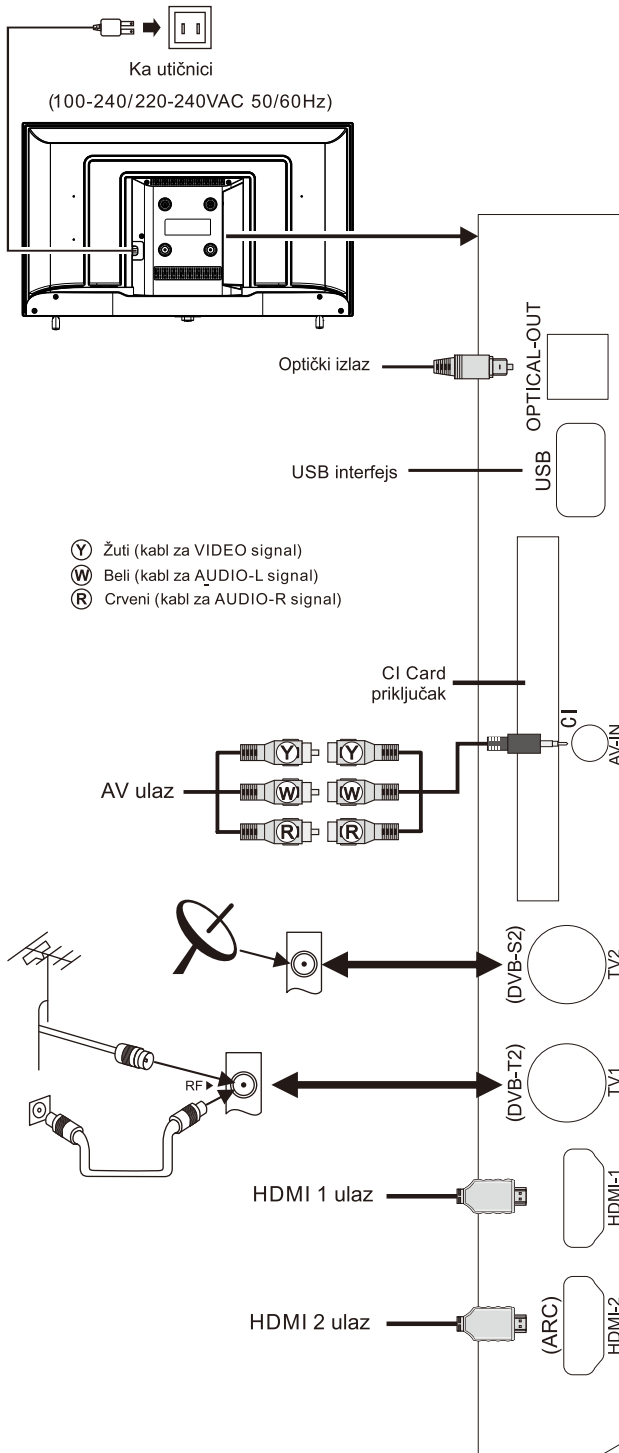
Ka utičnici
(100-240/220-240VAC 50/60Hz)

Optički izlaz
OPTICAL-OUT
USB interfejs
USB

Y Žuti (kabl za VIDEO signal)
W Beli (kabl za AUDIO-L signal)
R Crveni (kabl za AUDIO-R signal)

CI Card priključak
CI
AV-IN
AV ulaz
Y Y
W W
R R

(DVB-S2)
TV2
RF
(DVB-T2)
TV1
HDMI 1 ulaz
HDMI-1
HDMI 2 ulaz
(ARC)
HDMI-2